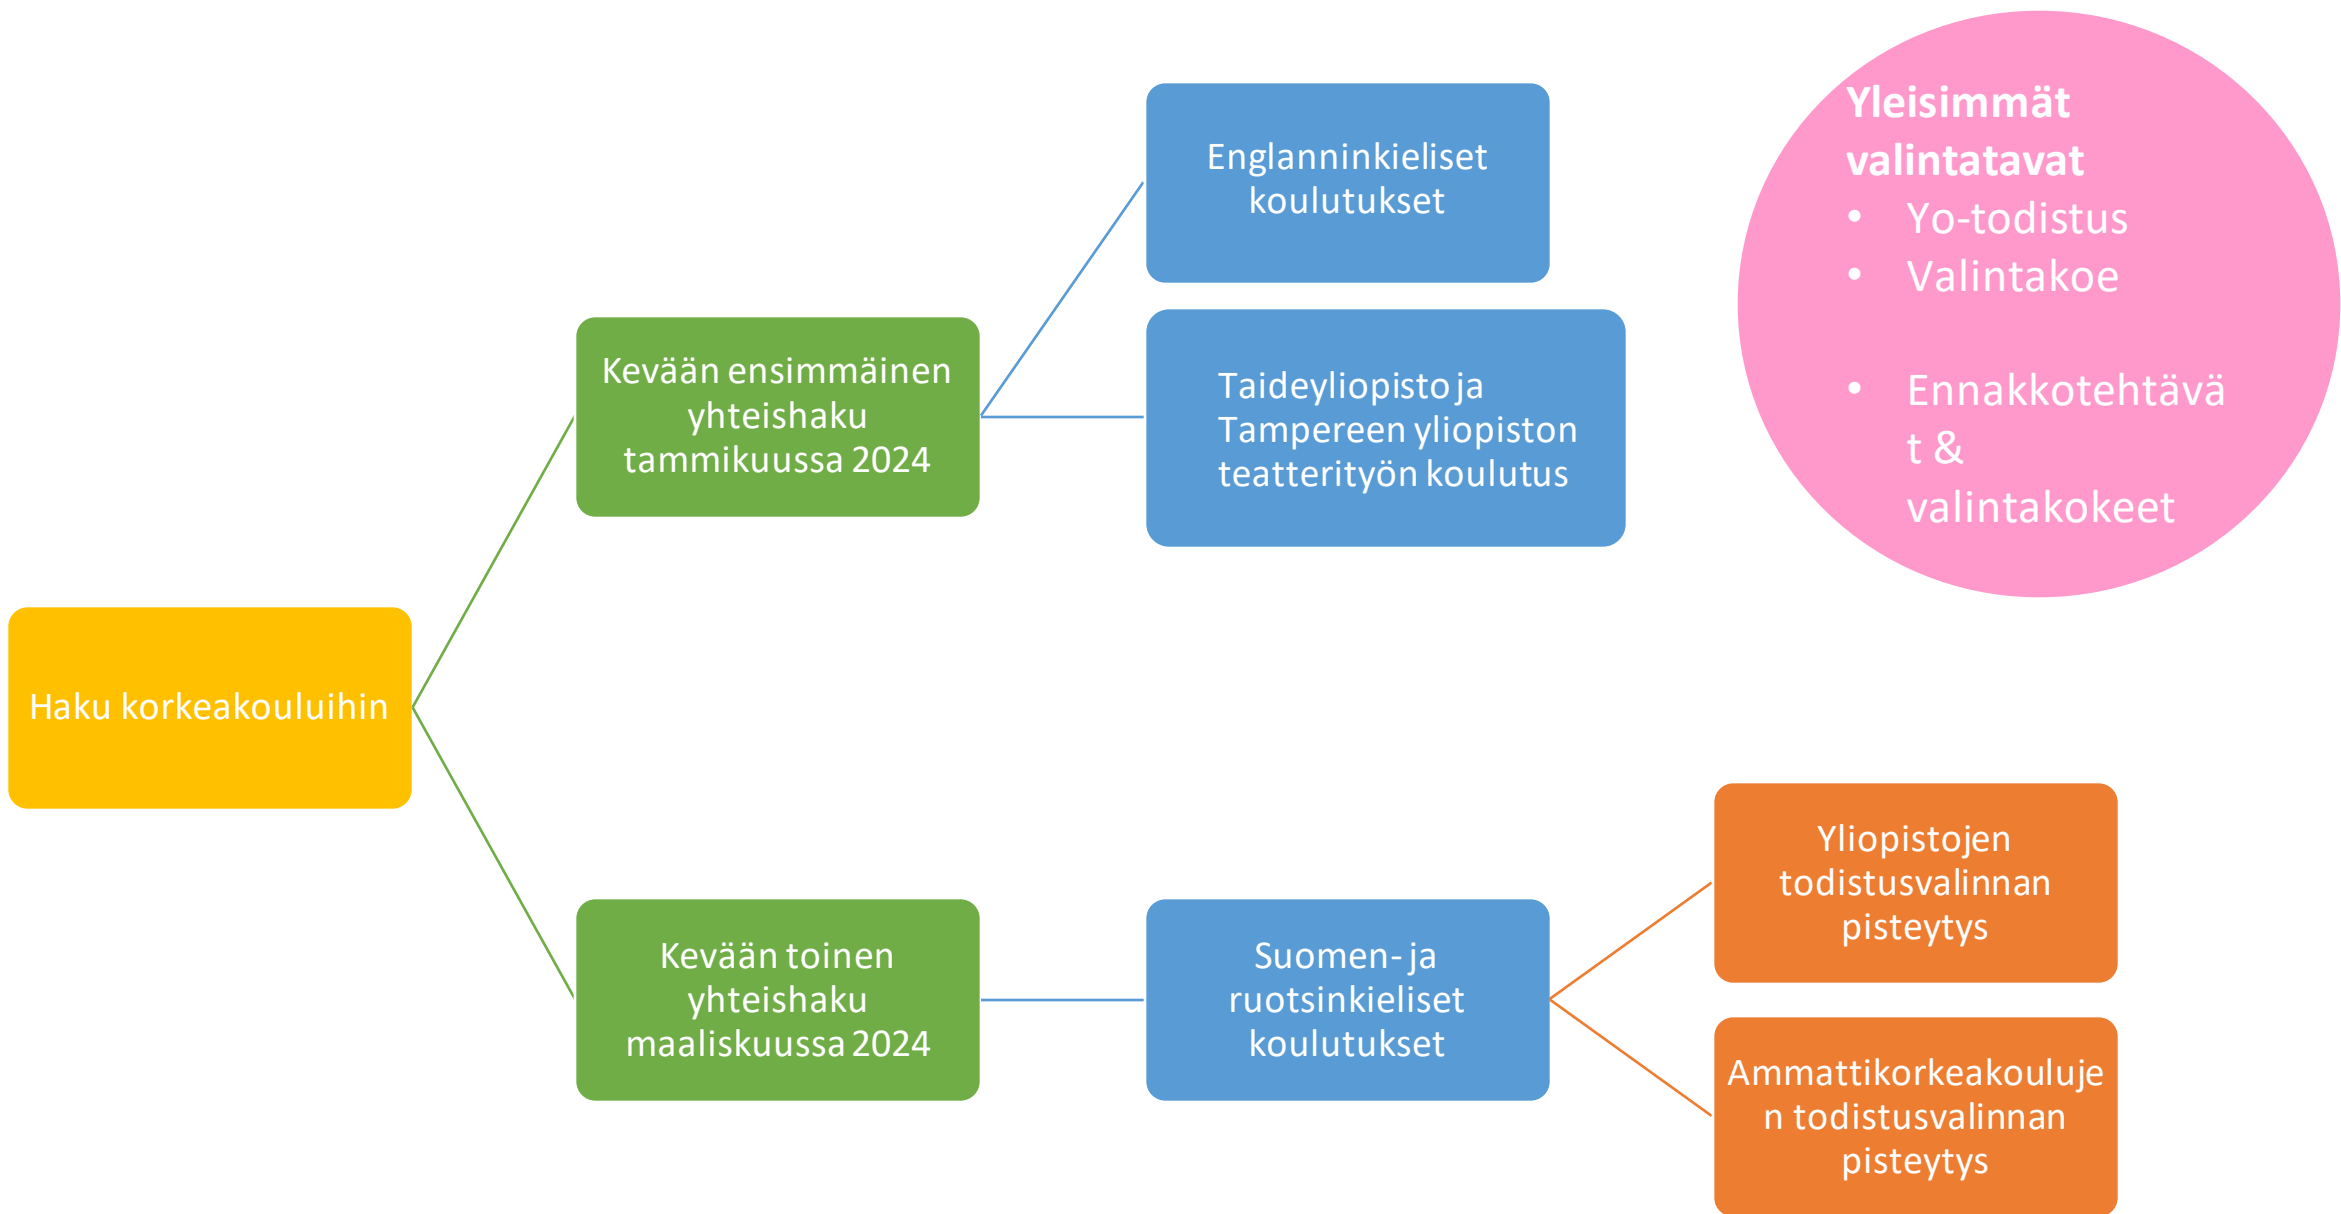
Englanninkieliset koulutukset

Yleisimmät valintatavat
• Yo-todistus
• Valintakoe
• Ennakkotehtävät & valintakokeet

Kevään ensimmäinen yhteishaku tammikuussa 2024

Taideyliopisto ja Tampereen yliopiston teatterityön koulutus

Haku korkeakouluihin

Yliopistojen todistusvalinnan pisteytys

Kevään toinen yhteishaku maaliskuussa 2024

Suomen- ja ruotsinkieliset koulutukset

Ammattikorkeakoulujen todistusvalinnan pisteytys